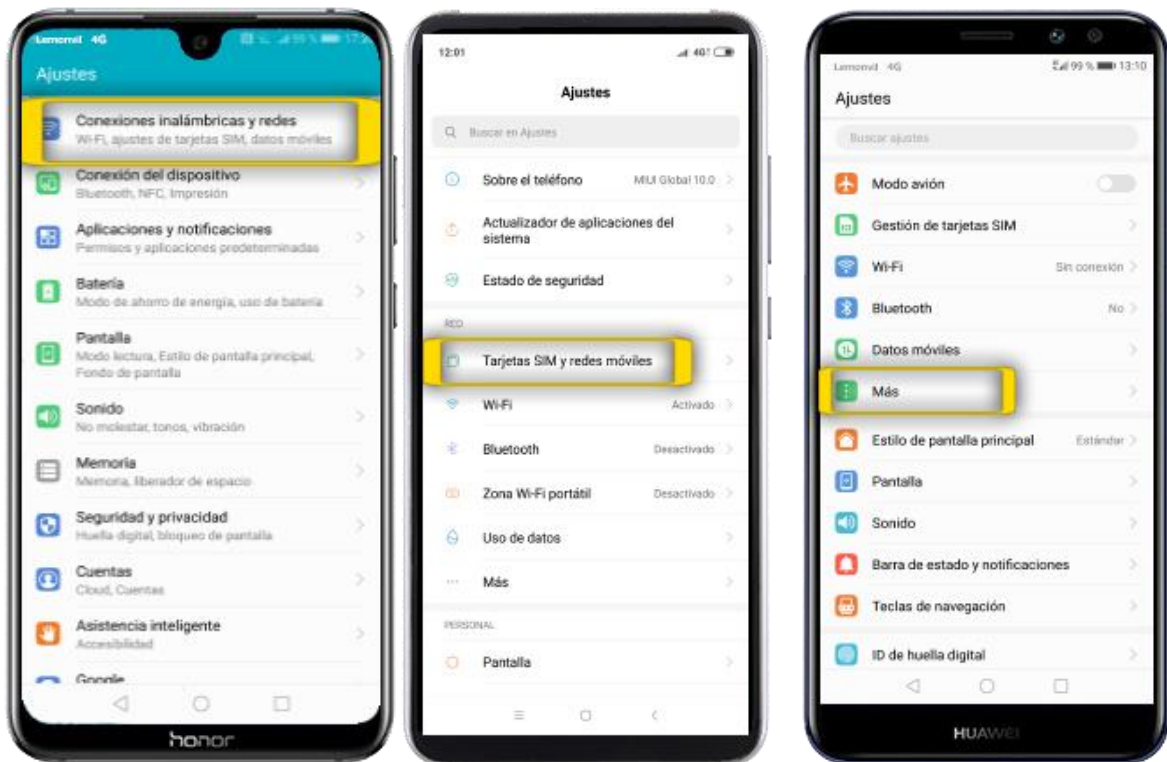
Lemontel 4G

Ajustes

Conexiones inalámbricas y redes
Wi-Fi, ajustes de tarjetas SIM, datos móviles

Conexión del dispositivo
Bluetooth, NFC, Impresión

Aplicaciones y notificaciones
Permisos y aplicaciones predeterminadas

Batería
Modo de ahorro de energía, uso de batería

Pantalla
Modo lectura, Estilo de pantalla principal, Fondo de pantalla

Sonido
No molestar, tonos, vibración

Memoria
Memoria, liberador de espacio

Seguridad y privacidad
Huella digital, bloqueo de pantalla

Cuentas
Cloud, Cuentas

Asistencia inteligente
Accesibilidad

Google

honor

12:01

Ajustes

Buscar en Ajustes

Sobre el teléfono MIUI Global 10.0

Actualizador de aplicaciones del sistema

Estado de seguridad

RED

Tarjetas SIM y redes móviles

Wi-Fi Activado

Bluetooth Desactivado

Zona Wi-Fi portátil Desactivado

Uso de datos

Más

PERSONAL

Pantalla

Lemontel 4G 99 % 13:10

Ajustes

Buscar ajustes

Modo avión

Gestión de tarjetas SIM

Wi-Fi Sin conexión

Bluetooth No

Datos móviles

Más

Estilo de pantalla principal Estándar

Pantalla

Sonido

Barra de estado y notificaciones

Teclas de navegación

ID de huella digital

HUAWEI